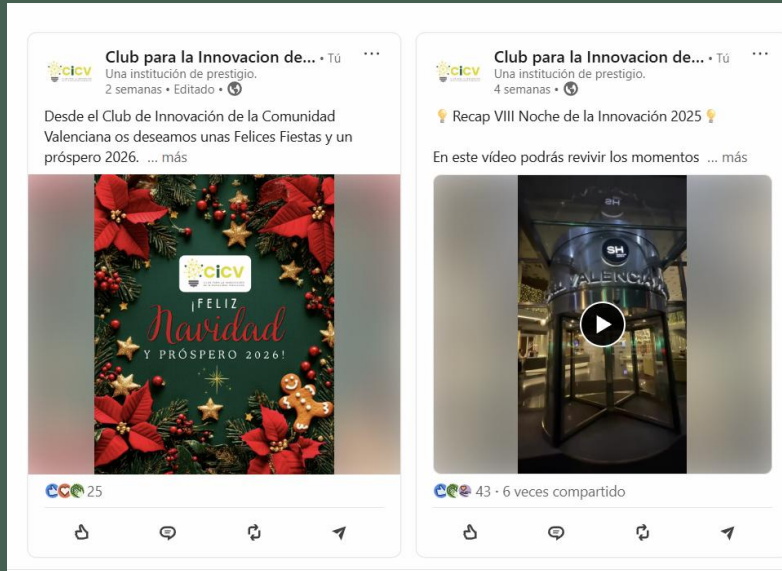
cicv
Club para la Innovacion de... • Tú
Una institución de prestigio.
2 semanas • Editado •

Desde el Club de Innovación de la Comunidad Valenciana os deseamos unas Felices Fiestas y un próspero 2026. ... más

cicv
¡FELIZ
Navidad
Y PRÓSPERO 2026!

25

cicv
Club para la Innovacion de... • Tú
Una institución de prestigio.
4 semanas •

💡 Recap VIII Noche de la Innovación 2025 💡

En este vídeo podrás revivir los momentos ... más

SH
SH
VALENCIA

43 • 6 veces compartido